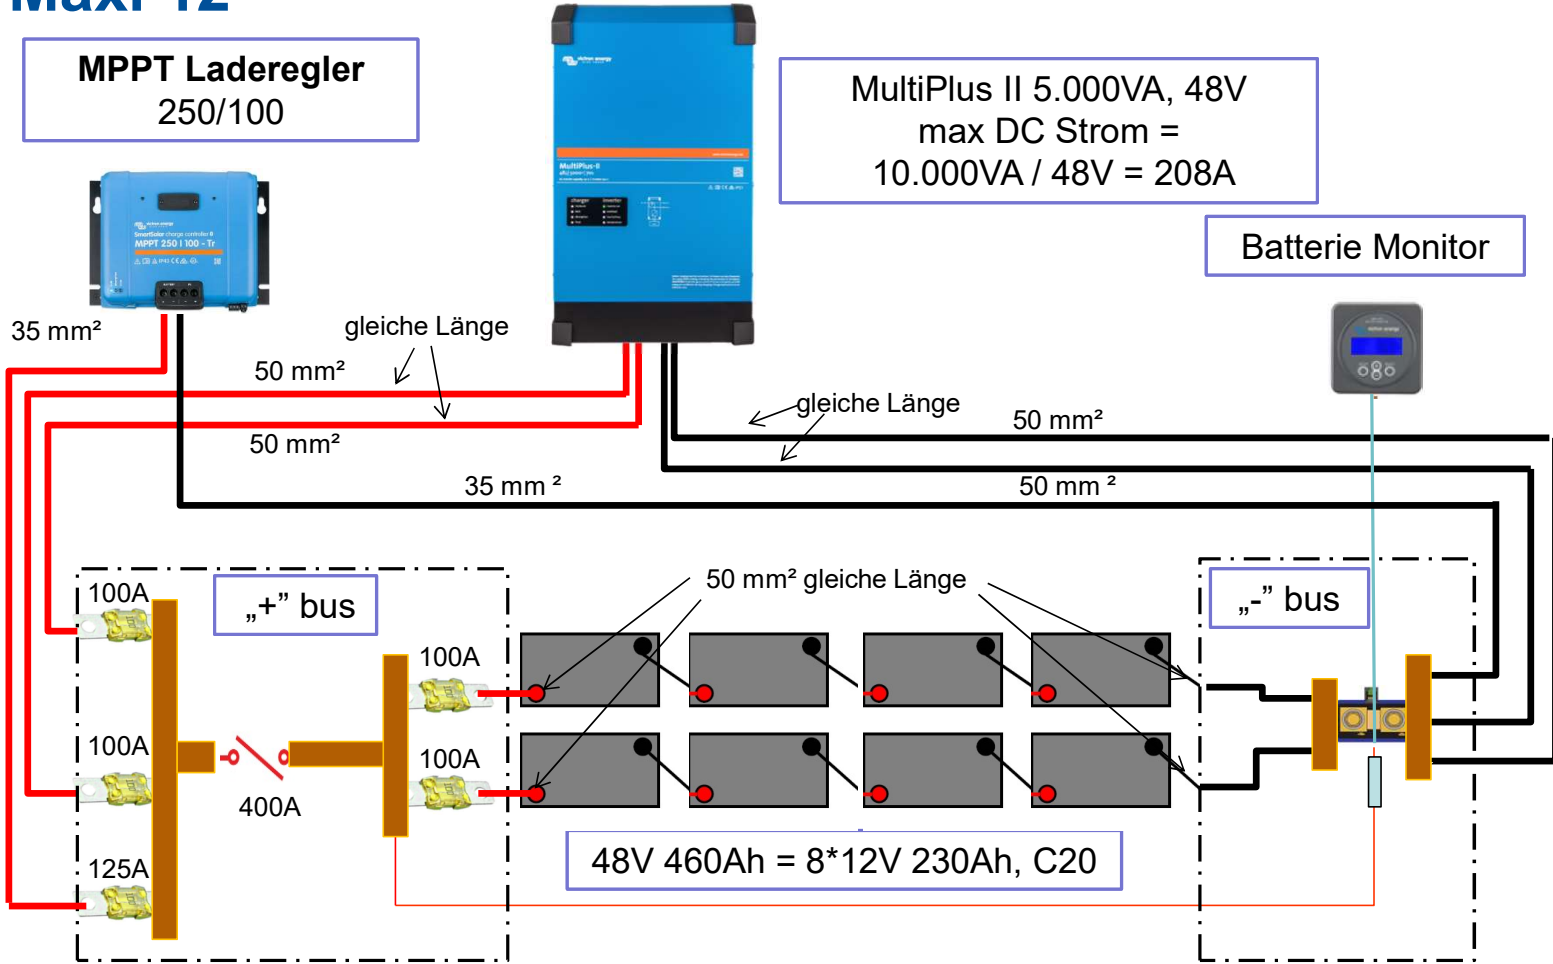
MPPT Laderegler
250/100

MultiPlus II 5.000VA, 48V
max DC Strom =
10.000VA / 48V = 208A

Batterie Monitor

35 mm²

gleiche Länge

50 mm²

50 mm²

gleiche Länge

50 mm²

35 mm ²

50 mm ²

50 mm² gleiche Länge

100A

„+" bus

„-" bus

100A

100A

100A

400A

100A

125A

48V 460Ah = 8*12V 230Ah, C20